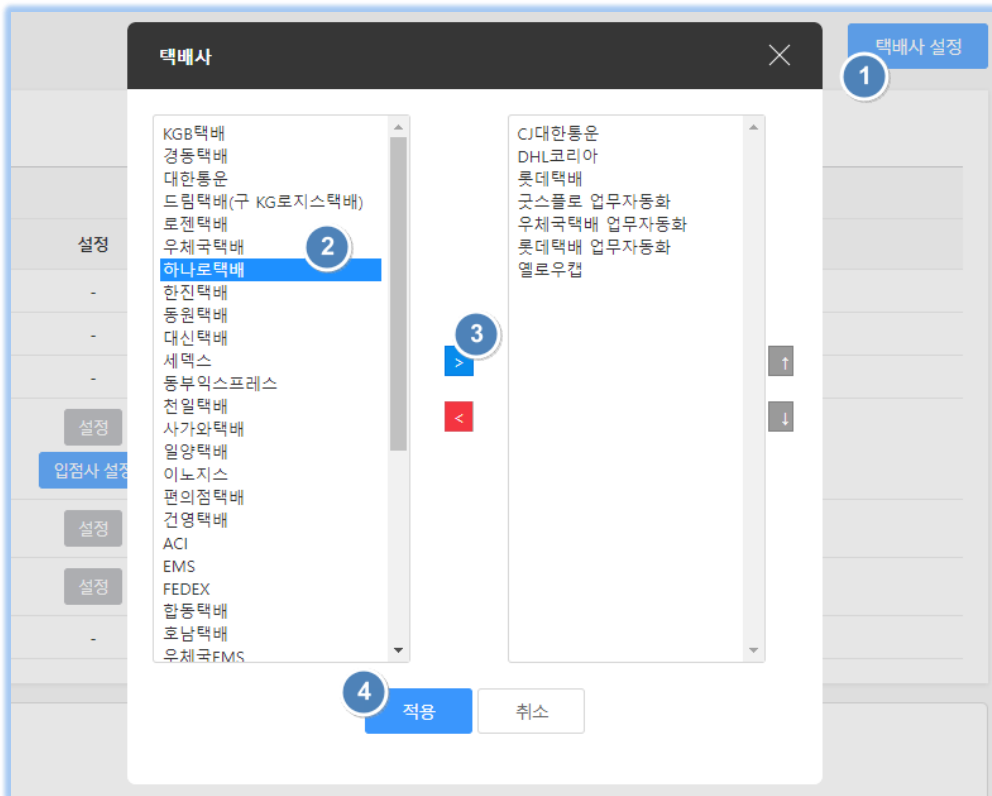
택배사 설정
1
설정
-
-
-
설정
입점사 설정
설정
설정
-

택배사

KGB택배
경동택배
대한통운
드림택배(구 KG로지스택배)
로젠택배
우체국택배
하나로택배
한진택배
동원택배
대신택배
세덱스
동부익스프레스
천일택배
사가와택배
일양택배
이노지스
편의점택배
건영택배
ACI
EMS
FEDEX
합동택배
호남택배
우체국EMS

2
3
>
<

CJ대한통운
DHL코리아
롯데택배
굿스플로 업무자동화
우체국택배 업무자동화
롯데택배 업무자동화
옐로우캡

↑
↓

4
적용
취소